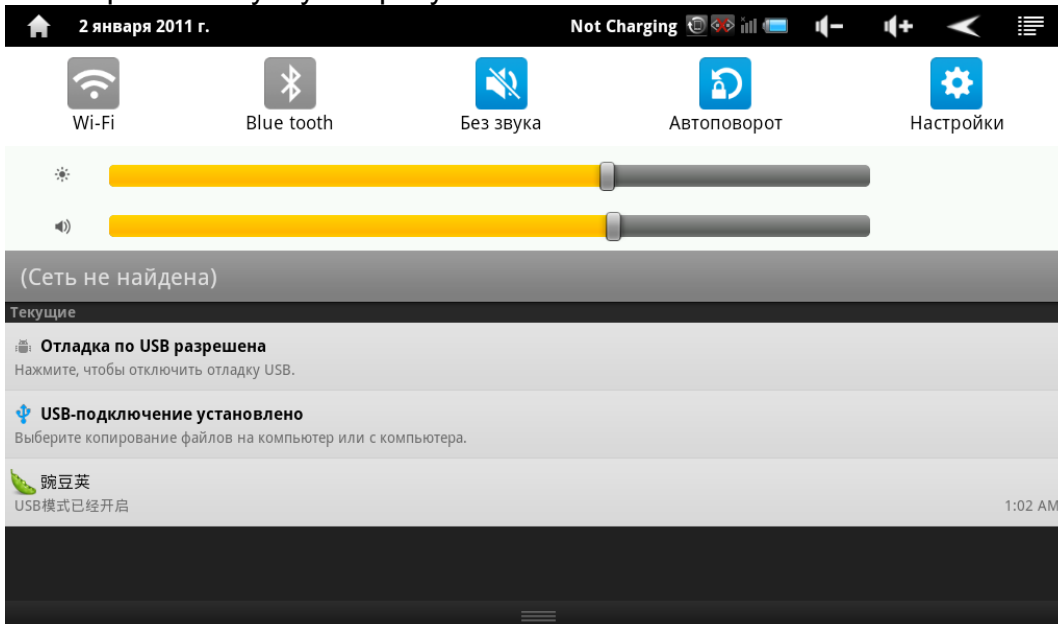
2 января 2011 г.

Not Charging

Wi-Fi

Blue tooth

Без звука

Автоповорот

Настройки

(Сеть не найдена)

Текущие

Отладка по USB разрешена

Нажмите, чтобы отключить отладку USB.

USB-подключение установлено

Выберите копирование файлов на компьютер или с компьютера.

豌豆荚

USB模式已经开启

1:02 AM